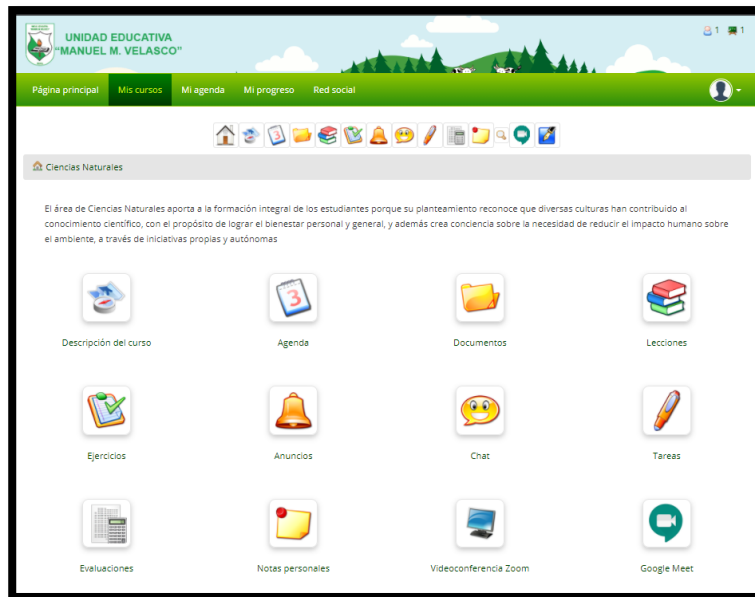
UNIDAD EDUCATIVA
"MANUEL M. VELASCO"

1 1

Página principal Mis cursos Mi agenda Mi progreso Red social

Ciencias Naturales

El área de Ciencias Naturales aporta a la formación integral de los estudiantes porque su planteamiento reconoce que diversas culturas han contribuido al conocimiento científico, con el propósito de lograr el bienestar personal y general, y además crea conciencia sobre la necesidad de reducir el impacto humano sobre el ambiente, a través de iniciativas propias y autónomas

Descripción del curso

Agenda

Documentos

Lecciones

Ejercicios

Anuncios

Chat

Tareas

Evaluaciones

Notas personales

Videoconferencia Zoom

Google Meet